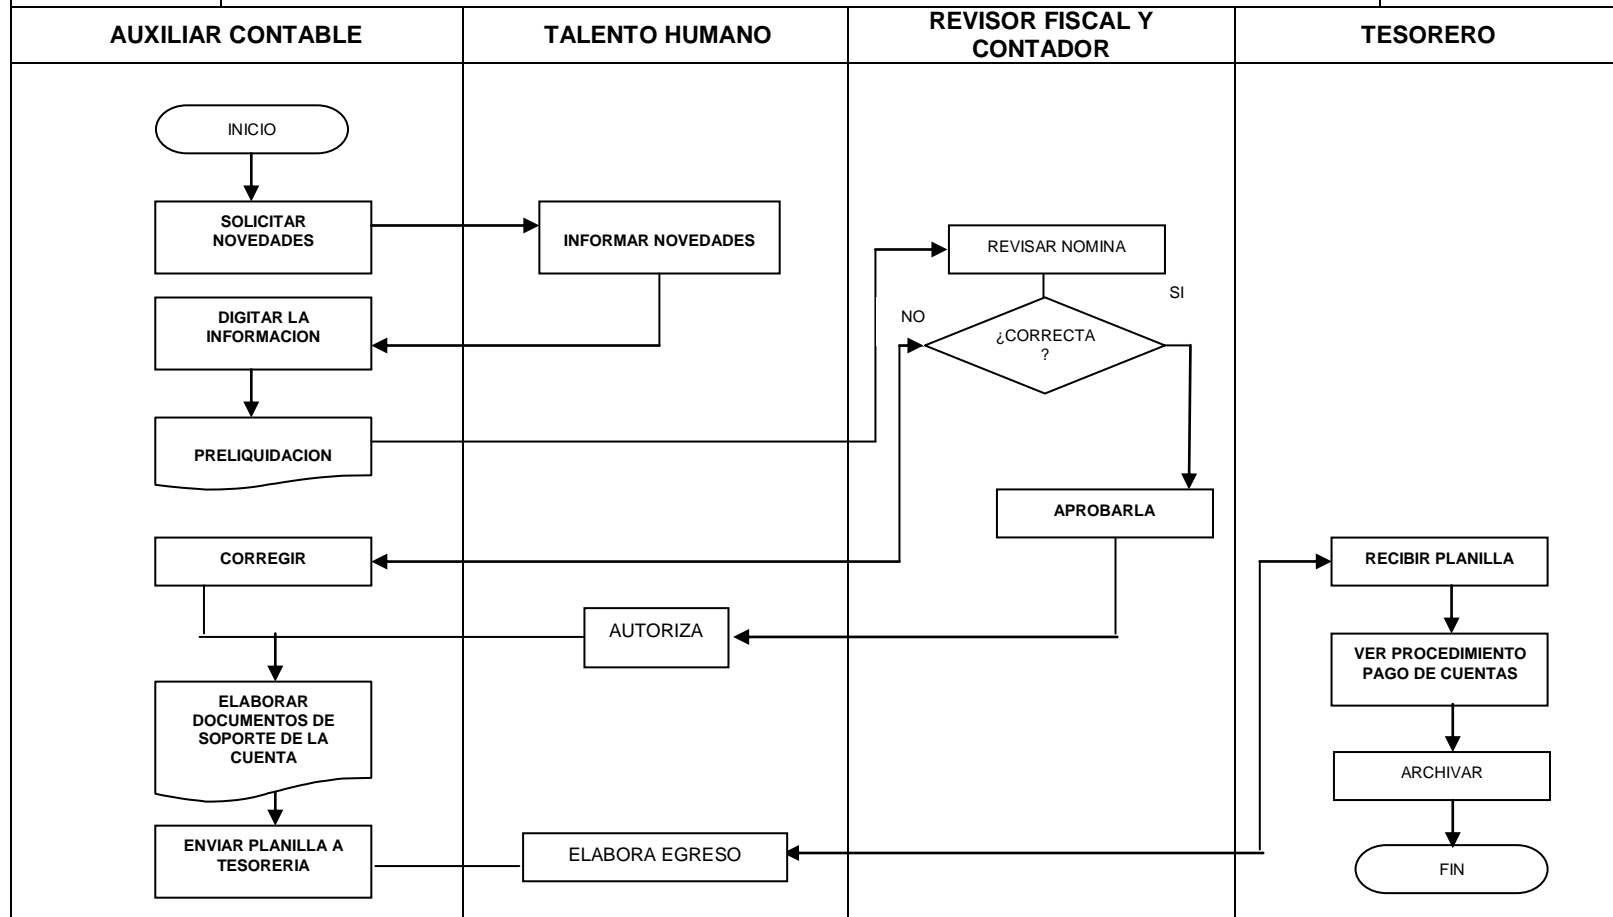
| AUXILIAR CONTABLE | TALENTO HUMANO | REVISOR FISCAL Y CONTADOR | TESORERO |
|---|---|---|---|

INICIO

SOLICITAR NOVEDADES

INFORMAR NOVEDADES

REVISAR NOMINA

SI

NO

DIGITAR LA INFORMACION

¿CORRECTA ?

PRELIQUIDACION

APROBARLA

CORREGIR

RECIBIR PLANILLA

AUTORIZA

VER PROCEDIMIENTO PAGO DE CUENTAS

ELABORAR DOCUMENTOS DE SOPORTE DE LA CUENTA

ARCHIVAR

ENVIAR PLANILLA A TESORERIA

ELABORA EGRESO

FIN